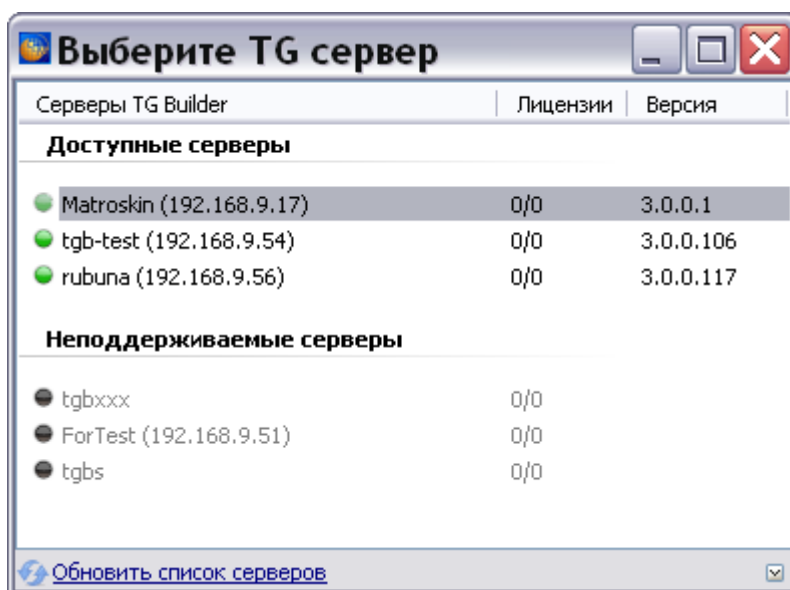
Выберите TG сервер

| Серверы TG Builder | Лицензии | Версия |
|---|---|---|
| **Доступные серверы** | | |
| Matroskin (192.168.9.17) | 0/0 | 3.0.0.1 |
| tgb-test (192.168.9.54) | 0/0 | 3.0.0.106 |
| rubuna (192.168.9.56) | 0/0 | 3.0.0.117 |
| **Неподдерживаемые серверы** | | |
| tgbxxx | 0/0 | |
| ForTest (192.168.9.51) | 0/0 | |
| tgbs | 0/0 | |

Обновить список серверов